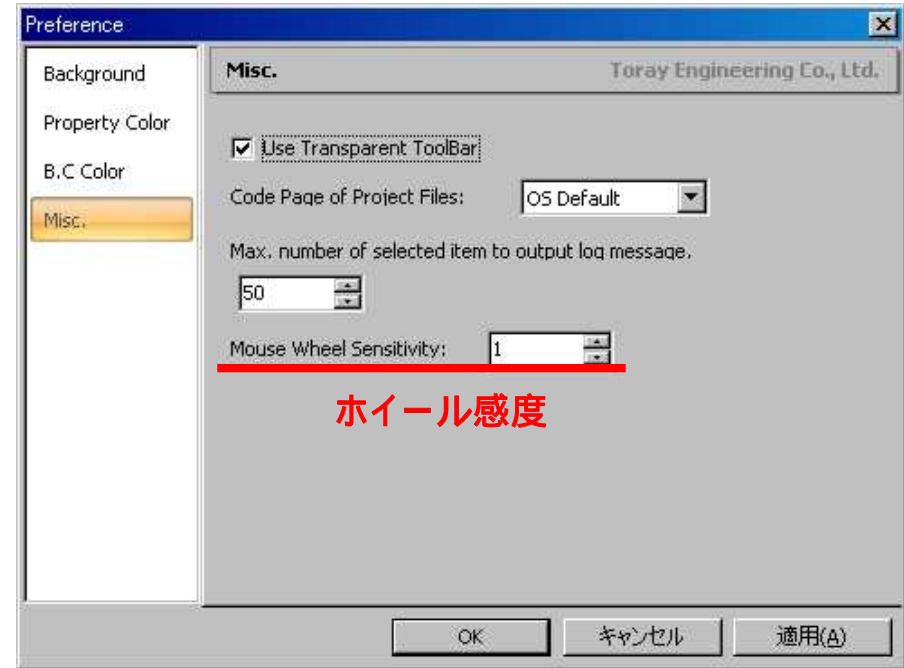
Preference

Background

Property Color

B.C Color

Misc.

Misc.

Toray Engineering Co., Ltd.

Use Transparent ToolBar

Code Page of Project Files: OS Default

Max. number of selected item to output log message.

50

Mouse Wheel Sensitivity: 1

ホイール感度

OK

キャンセル

適用(A)